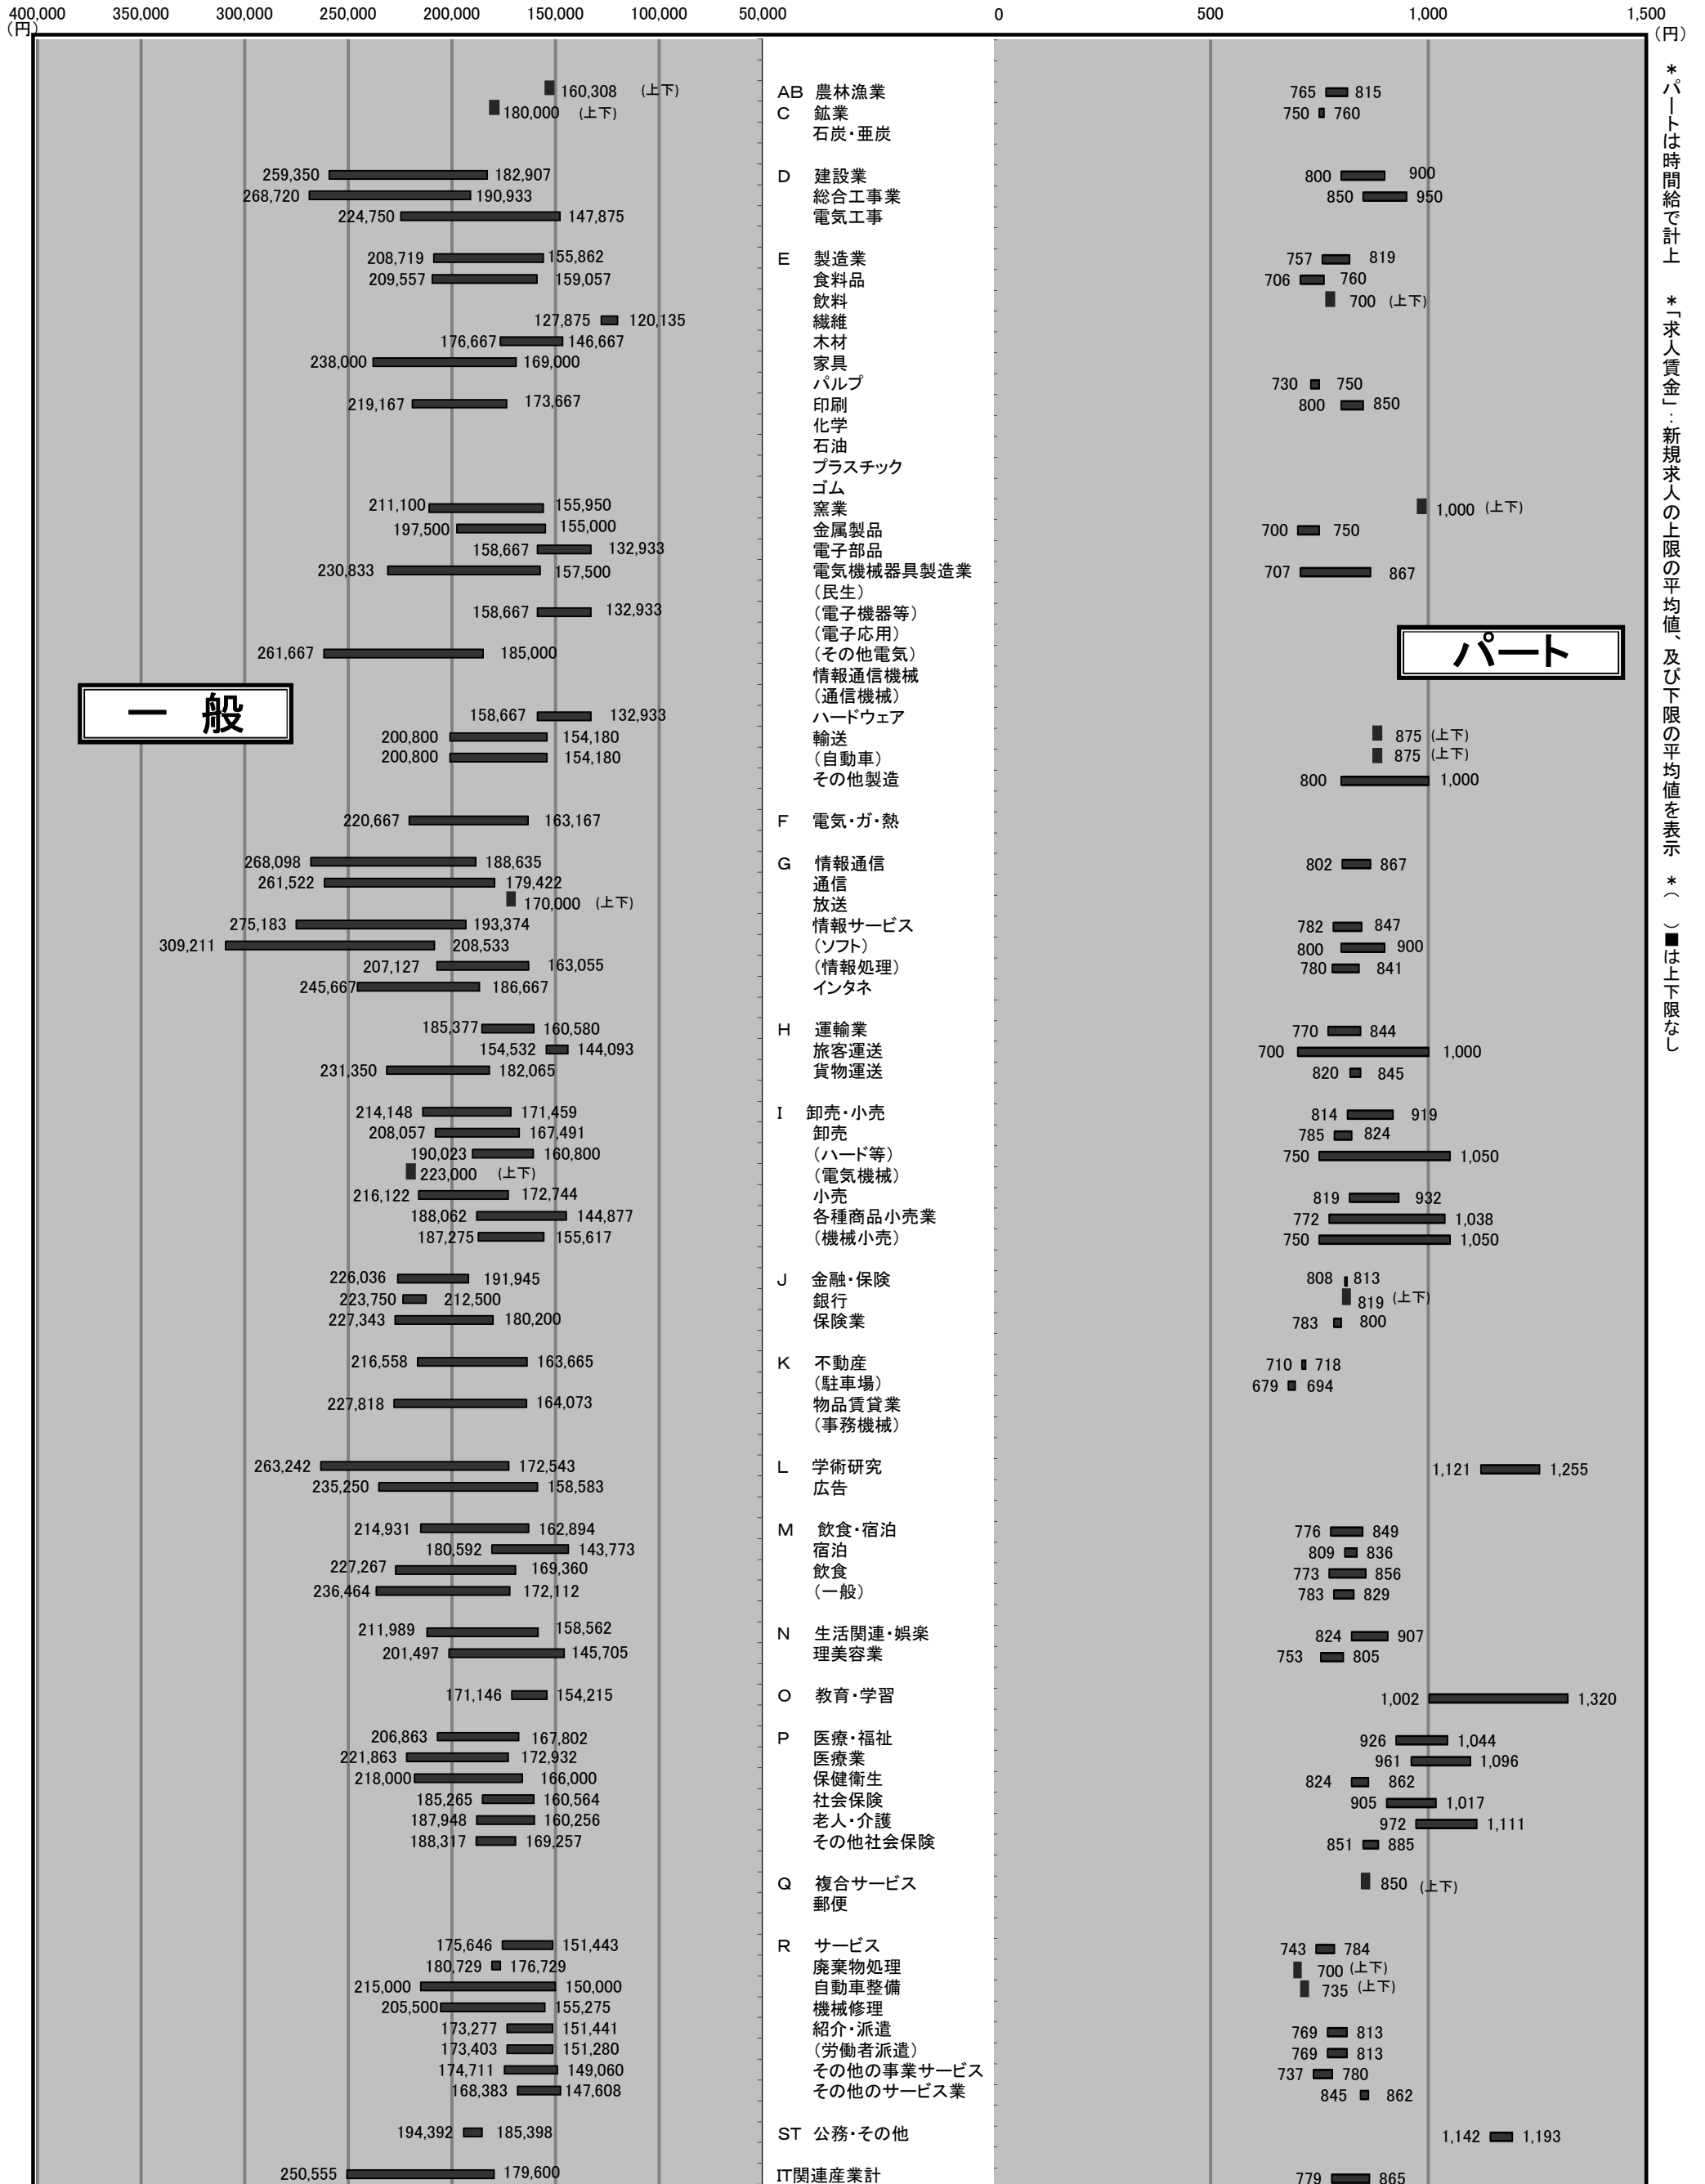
400,000 350,000 300,000 250,000 200,000 150,000 100,000 50,000 0 500 1,000 1,500
(円) (円)

＊パートは時間給で計上　＊「求人賃金」：新規求人の上限の平均値、及び下限の平均値を表示　＊（　）■は上下限なし

一般

パート

| 一般 | 産業 | パート |
|---|---|---|
| 160,308 (上下) | AB 農林漁業 | 765 815 |
| 180,000 (上下) | C 鉱業 | 750 760 |
| | 石炭・亜炭 | |
| 259,350 182,907 | D 建設業 | 800 900 |
| 268,720 190,933 | 総合工事業 | 850 950 |
| 224,750 147,875 | 電気工事 | |
| 208,719 155,862 | E 製造業 | 757 819 |
| 209,557 159,057 | 食料品 | 706 760 |
| | 飲料 | 700 (上下) |
| 127,875 120,135 | 繊維 | |
| 176,667 146,667 | 木材 | |
| 238,000 169,000 | 家具 | |
| | パルプ | 730 750 |
| 219,167 173,667 | 印刷 | 800 850 |
| | 化学 | |
| | 石油 | |
| | プラスチック | |
| | ゴム | |
| 211,100 155,950 | 窯業 | 1,000 (上下) |
| 197,500 155,000 | 金属製品 | 700 750 |
| 158,667 132,933 | 電子部品 | |
| 230,833 157,500 | 電気機械器具製造業 | 707 867 |
| | (民生) | |
| 158,667 132,933 | (電子機器等) | |
| | (電子応用) | |
| 261,667 185,000 | (その他電気) | |
| | 情報通信機械 | |
| | (通信機械) | |
| 158,667 132,933 | ハードウェア | |
| 200,800 154,180 | 輸送 | 875 (上下) |
| 200,800 154,180 | (自動車) | 875 (上下) |
| | その他製造 | 800 1,000 |
| 220,667 163,167 | F 電気・ガ・熱 | |
| 268,098 188,635 | G 情報通信 | 802 867 |
| 261,522 179,422 | 通信 | |
| 170,000 (上下) | 放送 | |
| 275,183 193,374 | 情報サービス | 782 847 |
| 309,211 208,533 | (ソフト) | 800 900 |
| 207,127 163,055 | (情報処理) | 780 841 |
| 245,667 186,667 | インタネ | |
| 185,377 160,580 | H 運輸業 | 770 844 |
| 154,532 144,093 | 旅客運送 | 700 1,000 |
| 231,350 182,065 | 貨物運送 | 820 845 |
| 214,148 171,459 | I 卸売・小売 | 814 919 |
| 208,057 167,491 | 卸売 | 785 824 |
| 190,023 160,800 | (ハード等) | 750 1,050 |
| 223,000 (上下) | (電気機械) | |
| 216,122 172,744 | 小売 | 819 932 |
| 188,062 144,877 | 各種商品小売業 | 772 1,038 |
| 187,275 155,617 | (機械小売) | 750 1,050 |
| 226,036 191,945 | J 金融・保険 | 808 813 |
| 223,750 212,500 | 銀行 | 819 (上下) |
| 227,343 180,200 | 保険業 | 783 800 |
| 216,558 163,665 | K 不動産 | 710 718 |
| | (駐車場) | 679 694 |
| 227,818 164,073 | 物品賃貸業 | |
| | (事務機械) | |
| 263,242 172,543 | L 学術研究 | 1,121 1,255 |
| 235,250 158,583 | 広告 | |
| 214,931 162,894 | M 飲食・宿泊 | 776 849 |
| 180,592 143,773 | 宿泊 | 809 836 |
| 227,267 169,360 | 飲食 | 773 856 |
| 236,464 172,112 | (一般) | 783 829 |
| 211,989 158,562 | N 生活関連・娯楽 | 824 907 |
| 201,497 145,705 | 理美容業 | 753 805 |
| 171,146 154,215 | O 教育・学習 | 1,002 1,320 |
| 206,863 167,802 | P 医療・福祉 | 926 1,044 |
| 221,863 172,932 | 医療業 | 961 1,096 |
| 218,000 166,000 | 保健衛生 | 824 862 |
| 185,265 160,564 | 社会保険 | 905 1,017 |
| 187,948 160,256 | 老人・介護 | 972 1,111 |
| 188,317 169,257 | その他社会保険 | 851 885 |
| | Q 複合サービス | 850 (上下) |
| | 郵便 | |
| 175,646 151,443 | R サービス | 743 784 |
| 180,729 176,729 | 廃棄物処理 | 700 (上下) |
| 215,000 150,000 | 自動車整備 | 735 (上下) |
| 205,500 155,275 | 機械修理 | |
| 173,277 151,441 | 紹介・派遣 | 769 813 |
| 173,403 151,280 | (労働者派遣) | 769 813 |
| 174,711 149,060 | その他の事業サービス | 737 780 |
| 168,383 147,608 | その他のサービス業 | 845 862 |
| 194,392 185,398 | ST 公務・その他 | 1,142 1,193 |
| 250,555 179,600 | IT関連産業計 | 779 865 |